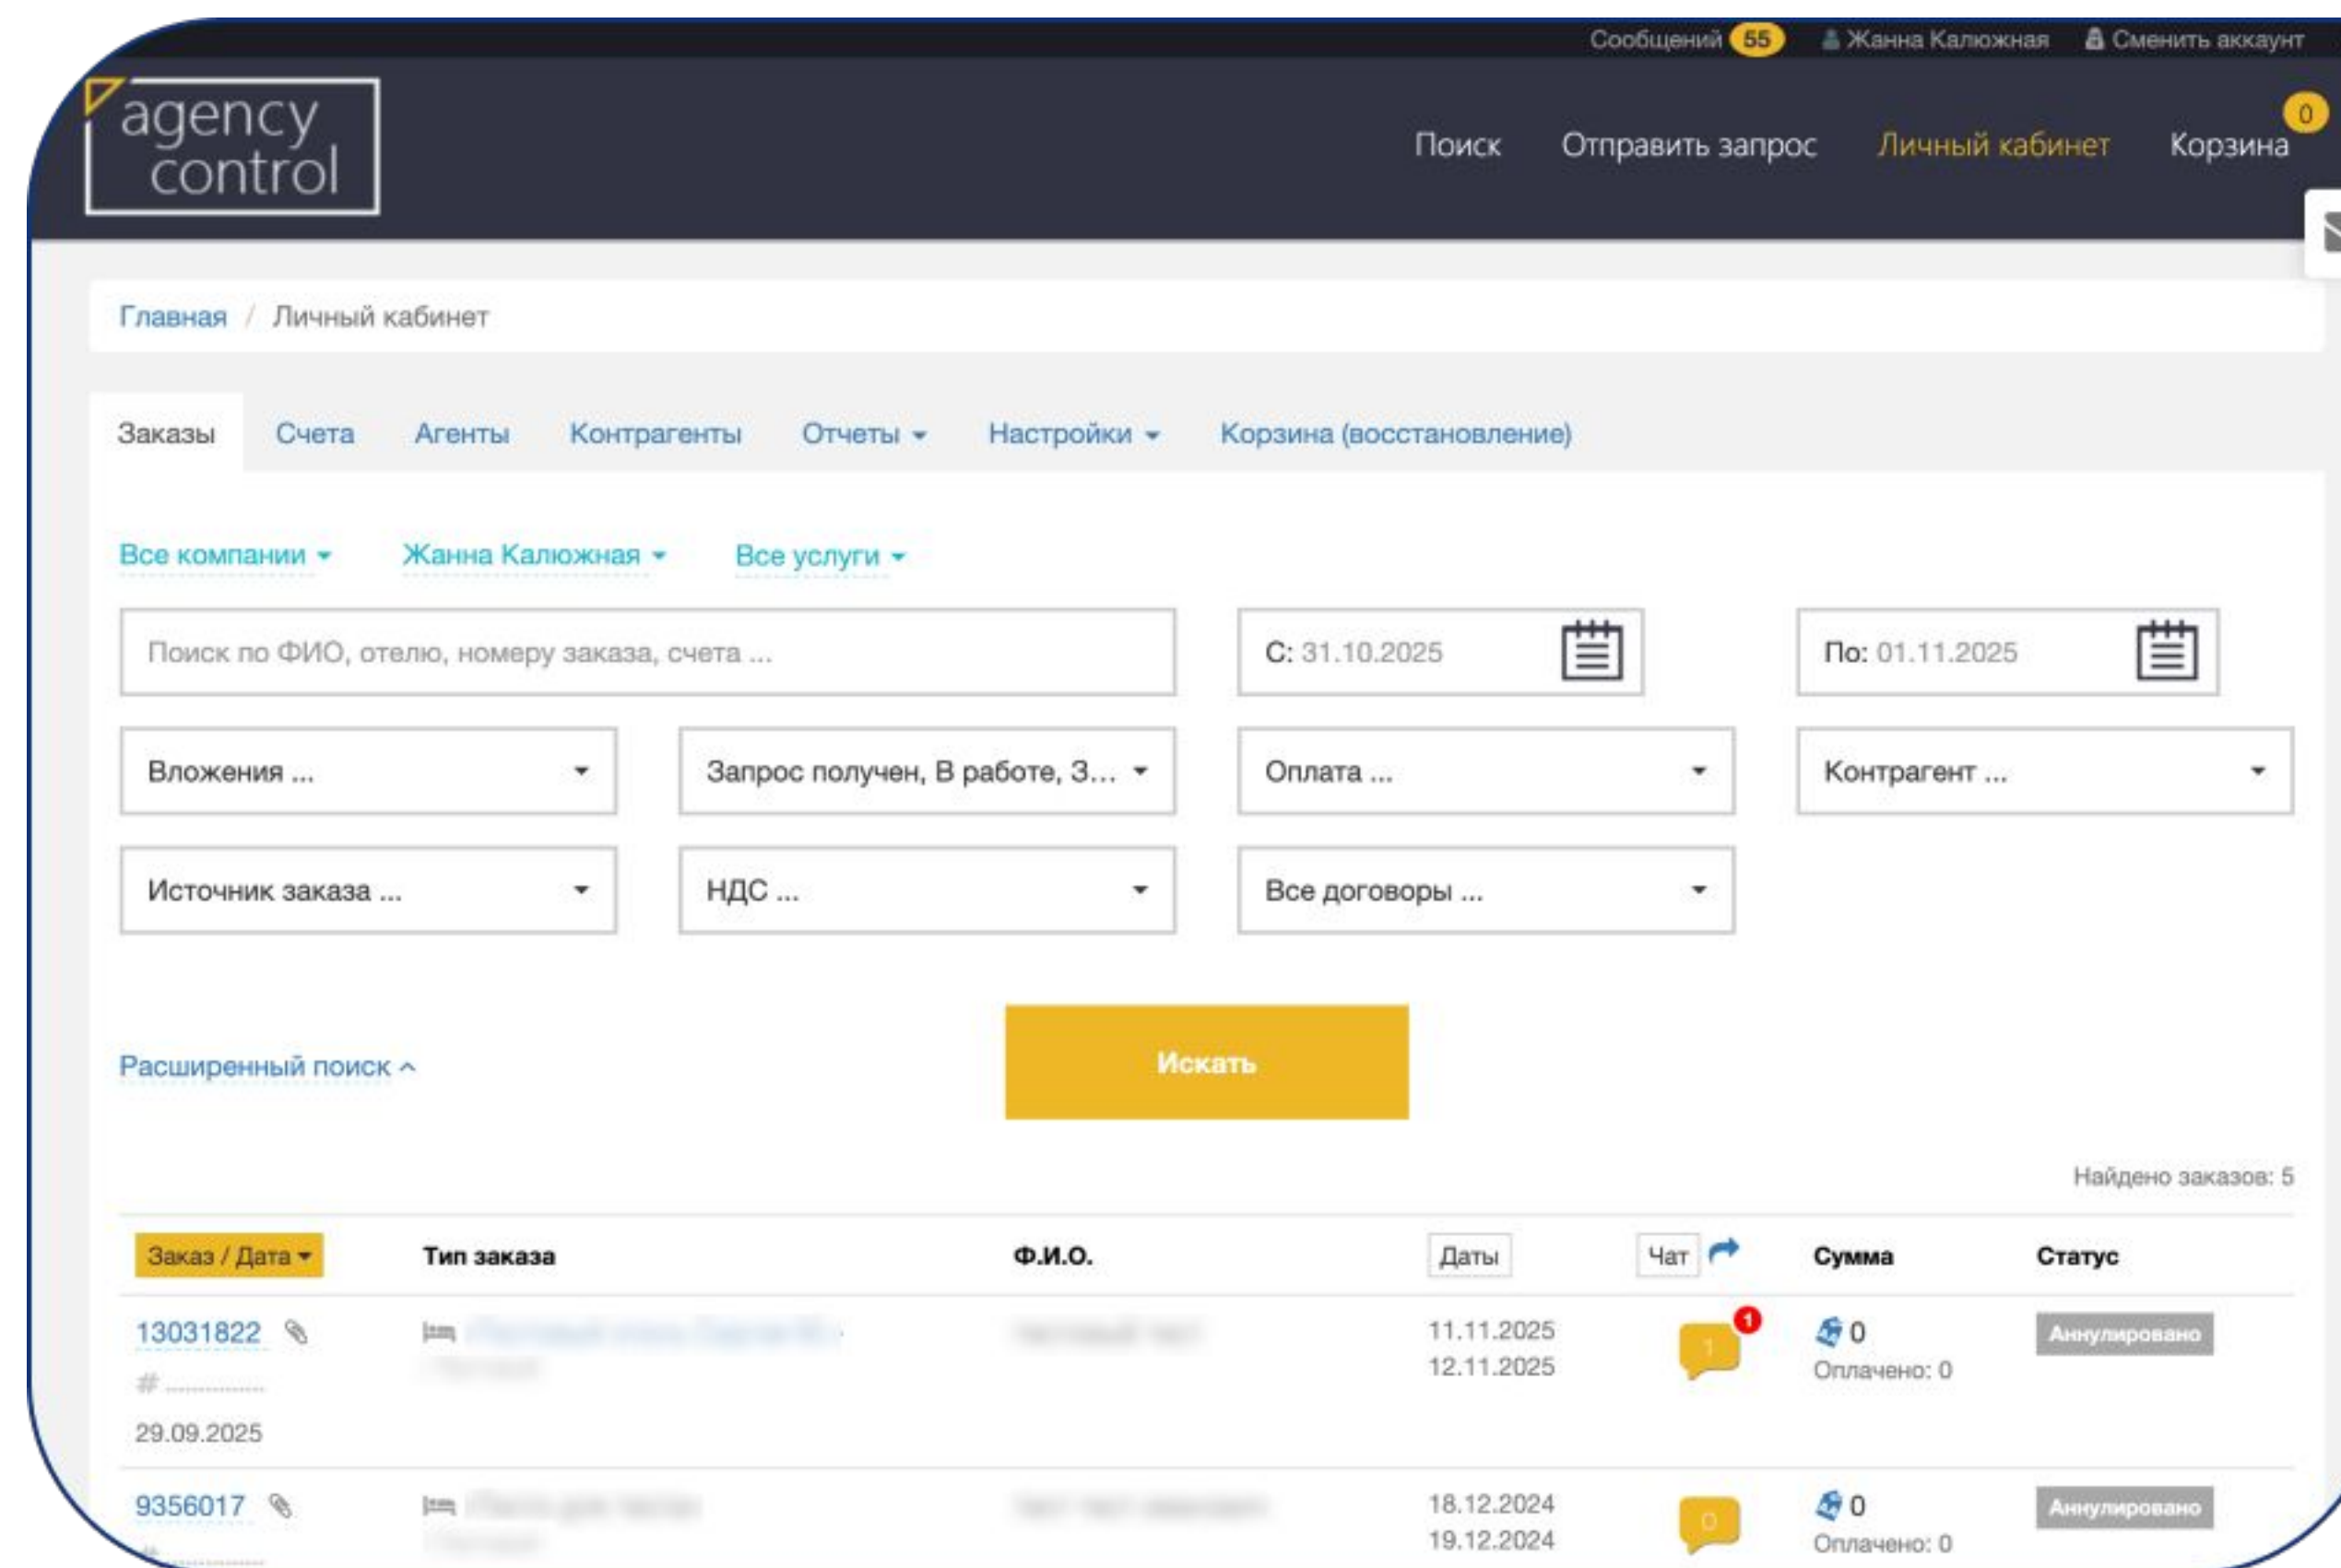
Сообщений 55 Жанна Калюжная Сменить аккаунт

agency control

Поиск Отправить запрос Личный кабинет Корзина 0

Главная / Личный кабинет

Заказы Счета Агенты Контрагенты Отчеты Настройки Корзина (восстановление)

Все компании Жанна Калюжная Все услуги

Поиск по ФИО, отелю, номеру заказа, счета ...

С: 31.10.2025

По: 01.11.2025

Вложения ...

Запрос получен, В работе, З...

Оплата ...

Контрагент ...

Источник заказа ...

НДС ...

Все договоры ...

Расширенный поиск

Искать

Найдено заказов: 5

| Заказ / Дата | Тип заказа | Ф.И.О. | Даты | Чат | Сумма | Статус |
|---|---|---|---|---|---|---|
| 13031822 # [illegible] 29.09.2025 | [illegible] | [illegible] | 11.11.2025 12.11.2025 | 1 1 | 0 Оплачено: 0 | Аннулировано |
| 9356017 # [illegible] | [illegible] | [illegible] | 18.12.2024 19.12.2024 | 0 | 0 Оплачено: 0 | Аннулировано |